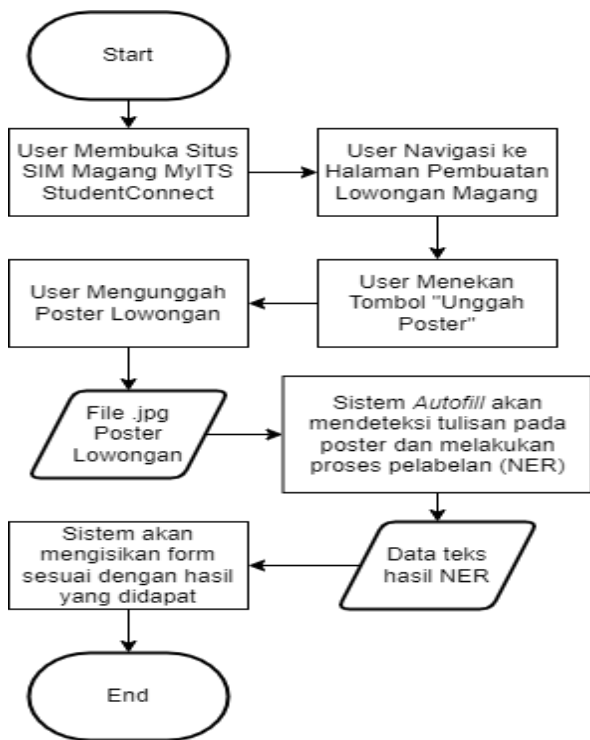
Start

User Membuka Situs SIM Magang MyITS StudentConnect

User Navigasi ke Halaman Pembuatan Lowongan Magang

User Menekan Tombol "Unggah Poster"

User Mengunggah Poster Lowongan

File .jpg Poster Lowongan

Sistem *Autofill* akan mendeteksi tulisan pada poster dan melakukan proses pelabelan (NER)

Data teks hasil NER

Sistem akan mengisikan form sesuai dengan hasil yang didapat

End